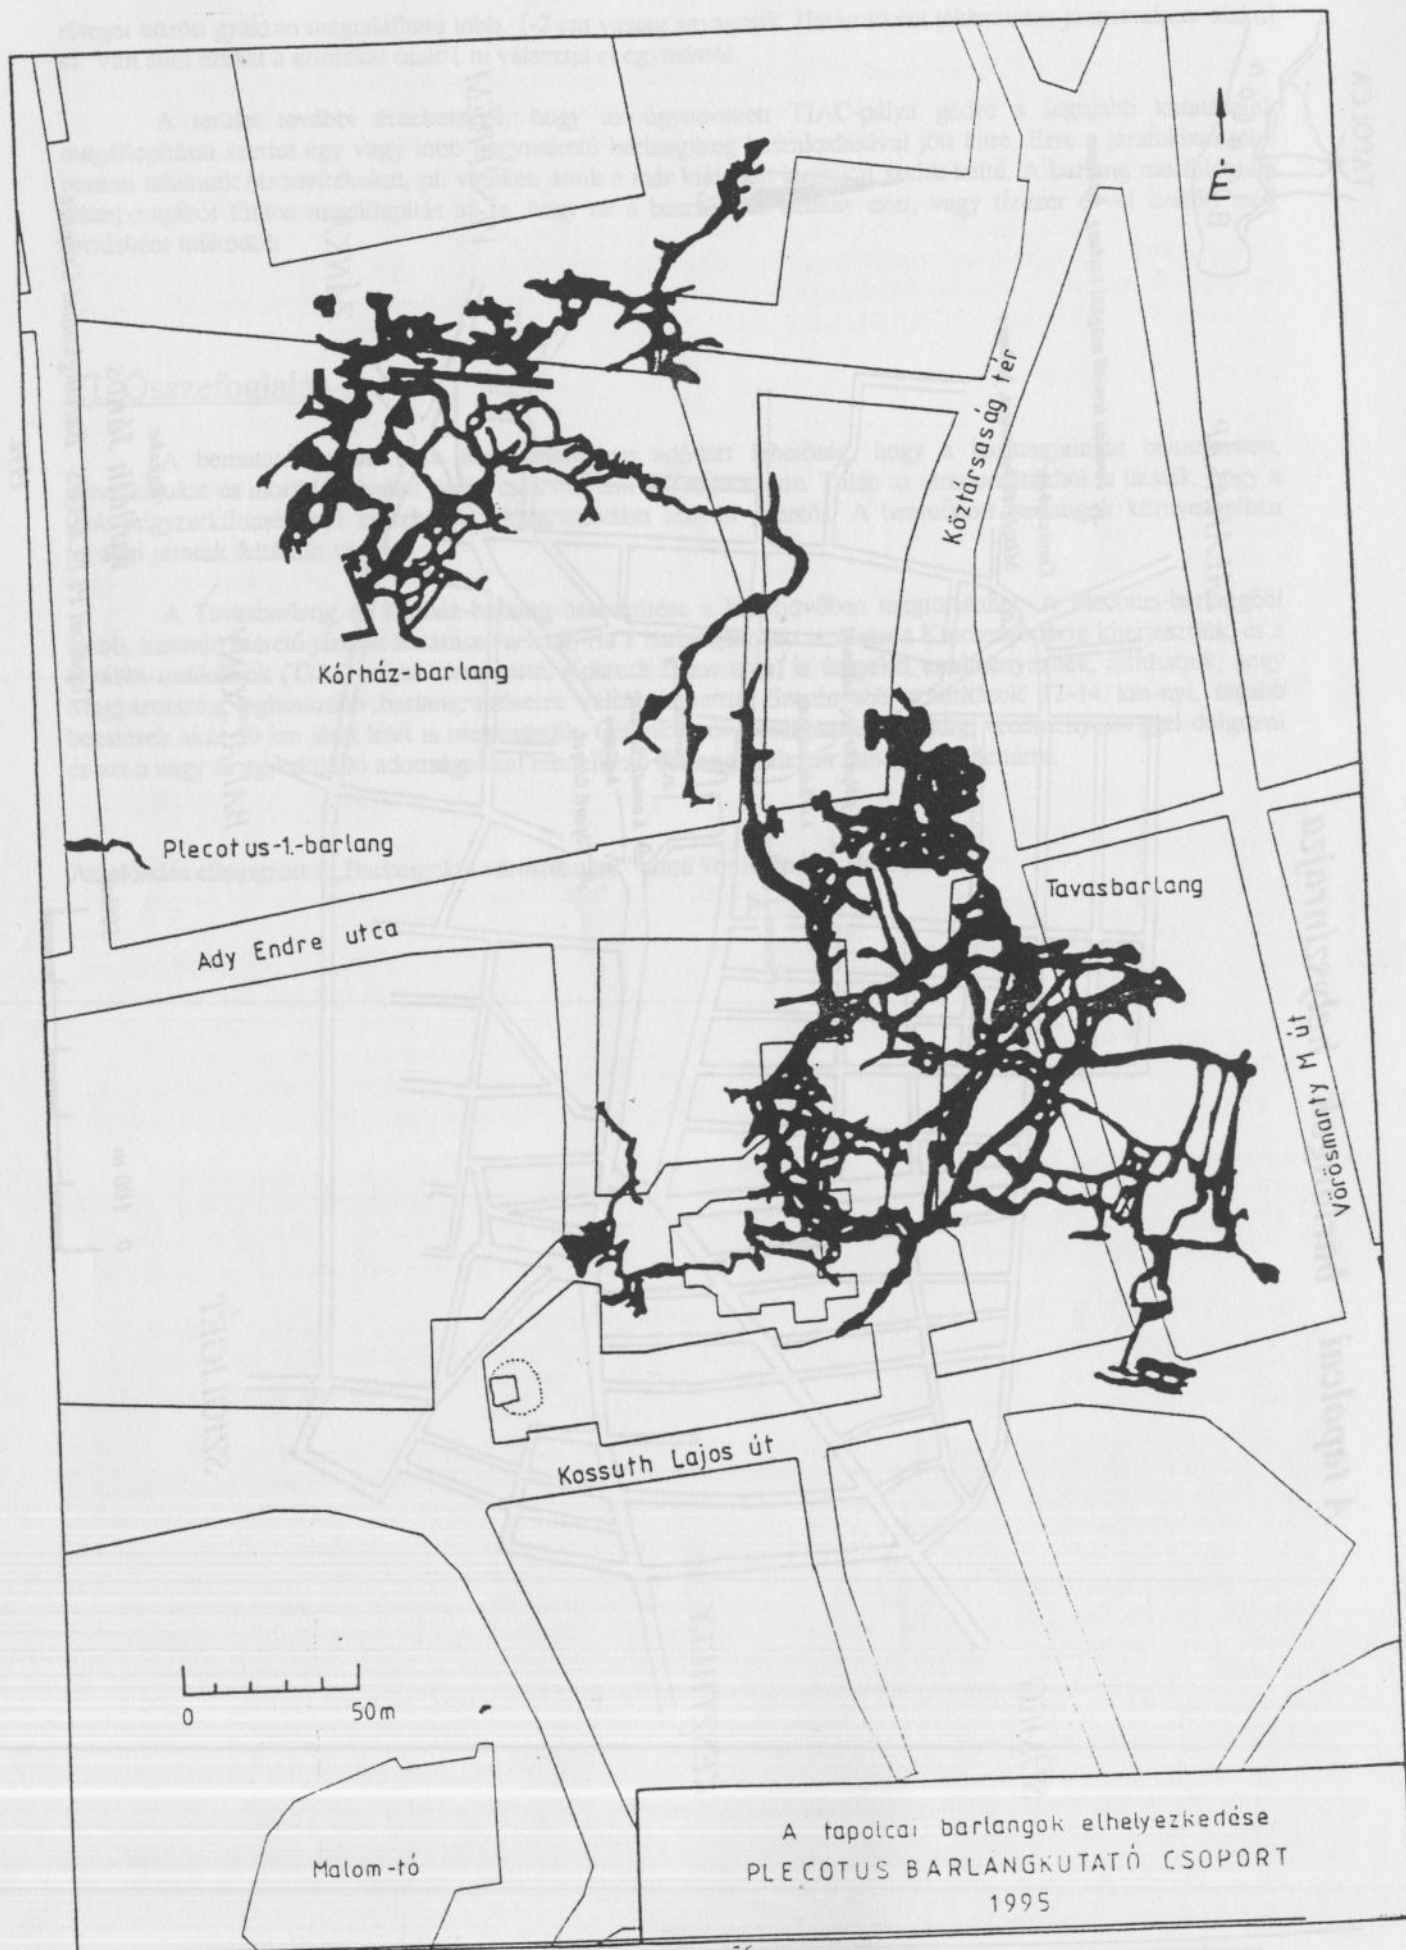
É

Kórház-barlang

Köztársaság tér

Plecotus-1.-barlang

Tavasbarlang

Ady Endre utca

Vörösmarty M. út

Kossuth Lajos út

0 50m

Malom-tó

A tapolcai barlangok elhelyezkedése
PLECOTUS BARLANGKUTATÓ CSOPORT
1995